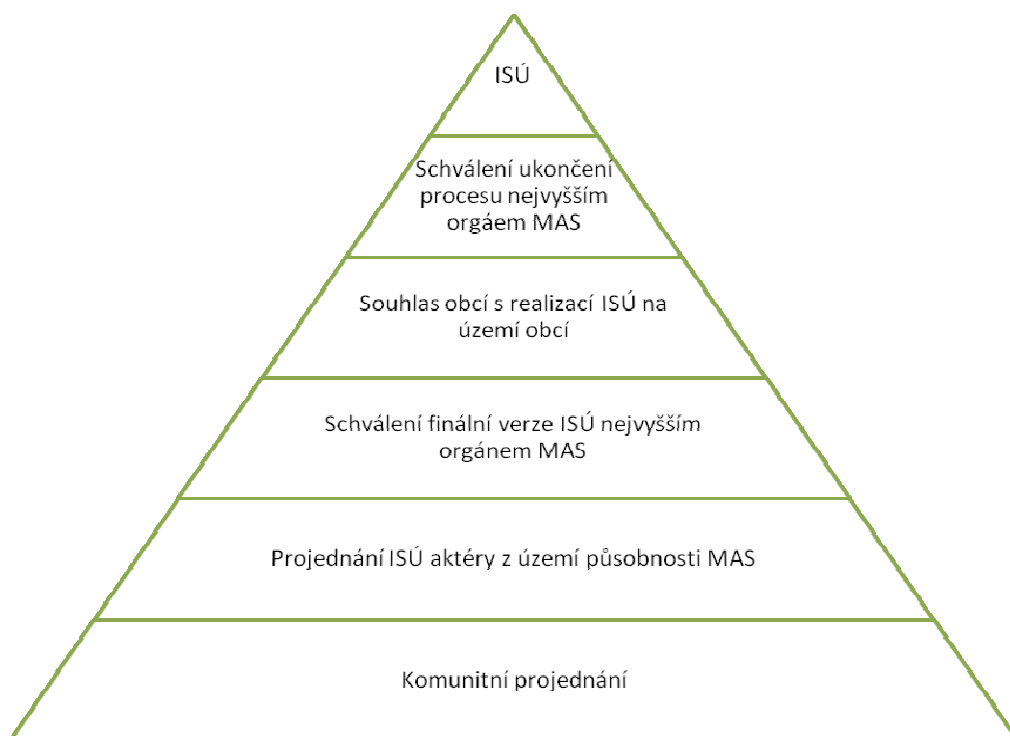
ISÚ

Schválení ukončení procesu nejvyšším orgáem MAS

Souhlas obcí s realizací ISÚ na území obcí

Schválení finální verze ISÚ nejvyšším orgánem MAS

Projednání ISÚ aktéry z území působnosti MAS

Komunitní projednání